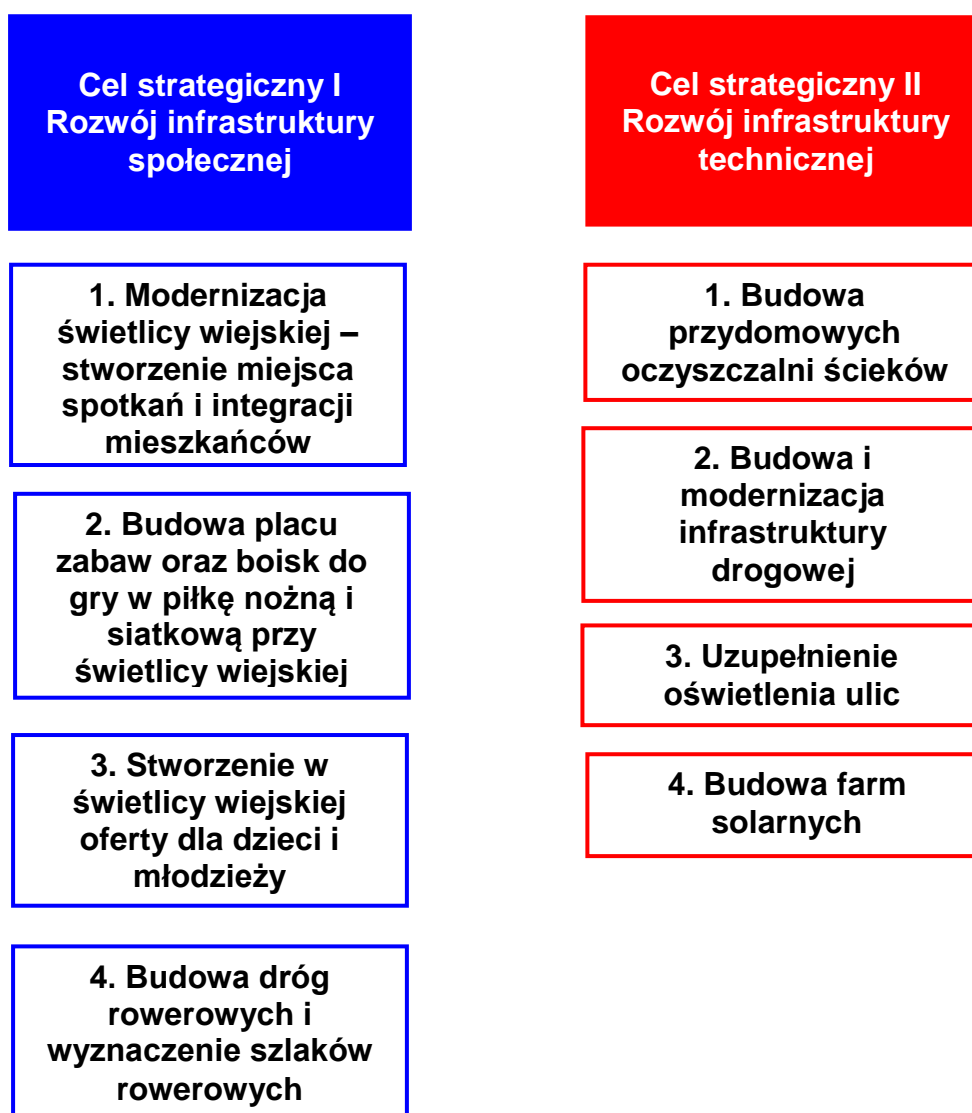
Cel strategiczny I
Rozwój infrastruktury społecznej

1. Modernizacja świetlicy wiejskiej – stworzenie miejsca spotkań i integracji mieszkańców

2. Budowa placu zabaw oraz boisk do gry w piłkę nożną i siatkową przy świetlicy wiejskiej

3. Stworzenie w świetlicy wiejskiej oferty dla dzieci i młodzieży

4. Budowa dróg rowerowych i wyznaczenie szlaków rowerowych

Cel strategiczny II
Rozwój infrastruktury technicznej

1. Budowa przydomowych oczyszczalni ścieków

2. Budowa i modernizacja infrastruktury drogowej

3. Uzupełnienie oświetlenia ulic

4. Budowa farm solarnych